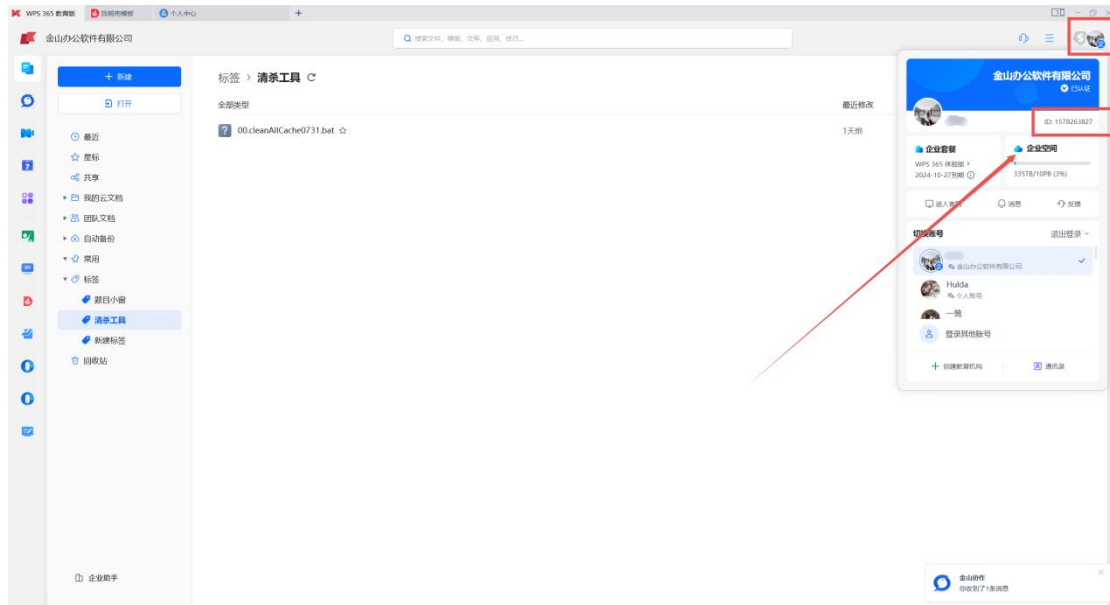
WPS 365 教育版 | 找稻壳模板 | 个人中心 | +

金山办公软件有限公司

搜索文件、模板、文库、应用、技巧...

+ 新建

打开

最近

星标

共享

我的云文档

团队文档

自动备份

常用

标签

题目小窗

清杀工具

新建标签

回收站

企业助手

标签 › 清杀工具

全部类型

最近修改

00.cleanAllCache0731.bat

1天前

金山办公软件有限公司

已认证

ID: 1578263827

企业套餐

WPS 365 体验版 >

2024-10-27到期

企业空间

335TB/10PB (3%)

进入管理

消息

反馈

切换账号

退出登录

金山办公软件有限公司

Hulda

个人账号

一筒

登录其他账号

创建教育机构

通讯录

金山协作

你收到了1条消息